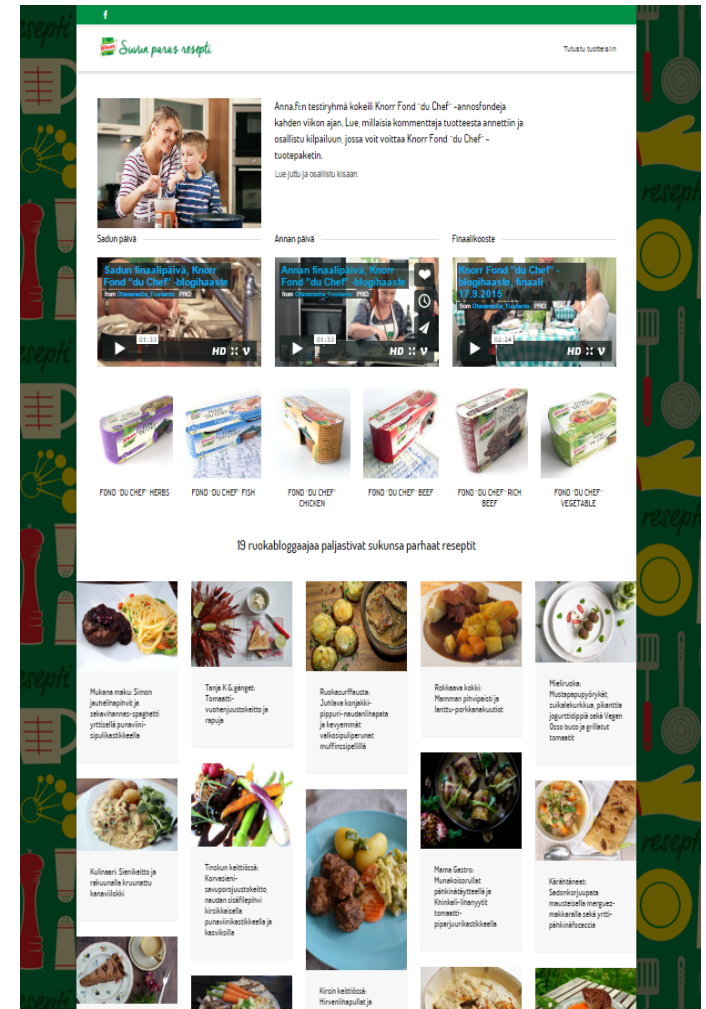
f

Knorr Suvun paras resepti.

Tutustu tuotteisiin

Anna.fi:n testiryhmä kokeili Knorr Fond "du Chef" -annosfondeja kahden viikon ajan. Lue, millaisia kommentteja tuotteesta annettiin ja osallistu kilpailuun, jossa voit voittaa Knorr Fond "du Chef" -tuotepaketin.

Lue juttu ja osallistu kisaan.

Sadun päivä

Annan päivä

Finaalikooste

Sadun finaalipäivä, Knorr Fond "du Chef" -blogihaaste
from Otavamedia_Tuotanto PRO
01:33
HD

Annan finaalipäivä, Knorr Fond "du Chef" -blogihaaste
from Otavamedia_Tuotanto PRO
01:33
HD

Knorr Fond "du Chef" -blogihaaste, finaali 17.9.2015
from Otavamedia_Tuotanto PRO
02:24
HD

FOND "DU CHEF" HERBS

FOND "DU CHEF" FISH

FOND "DU CHEF" CHICKEN

FOND "DU CHEF" BEEF

FOND "DU CHEF" RICH BEEF

FOND "DU CHEF" VEGETABLE

19 ruokabloggaajaa paljastivat sukunsa parhaat reseptit

Mukana maku: Simon jauhelihapihvit ja sekavihannes-spagetti yrttisellä punaviini-sipulikastikkeella

Tanja K & gänget: Tomaatti-vuohenjuustokeitto ja rapuja

Ruokasurffausta: Juhlava konjakki-pippuri-naudanlihapata ja kevyemmät valkosipuliperunat muffinssipellillä

Rokkaava kokki: Mamman pihvipaisti ja lanttu-porkkanakuutiot

Mieliruoka: Mustapapupyörykät, suikalekurkkua, pikanttia jogurttidippiä sekä Vegen Osso buco ja grillatut tomaatit

Kulinaari: Sienikeitto ja rakuunalla kruunattu kanaviillokki

Tinskun keittiössä: Korvasieni-savuporojuustokeitto, naudan sisäfilepihvi kirsikkaisella punaviinikastikkeella ja kasviksilla

Mama Gastro: Munakoisorullat pähkinätäytteellä ja Khinkali-lihanyytit tomaatti-piparjuurikastikkeella

Kärähtäneet: Sadonkorjuupata mausteisella merguez-makkaralla sekä yrtti-pähkinäfocaccia

Kirsin keittiössä: Hirvenlihapullat ja